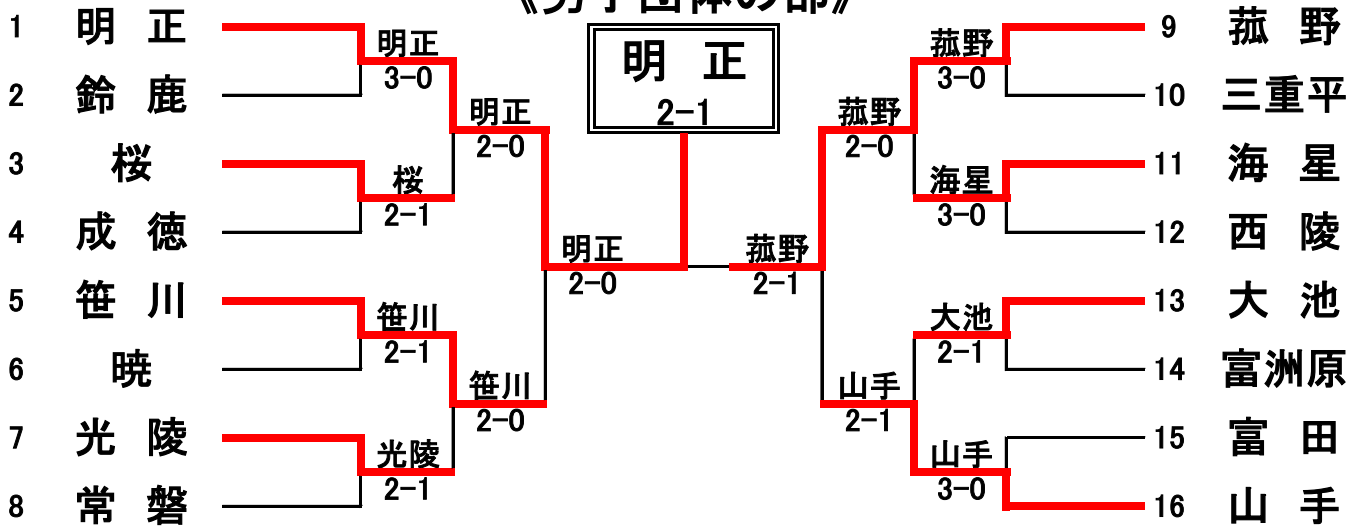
《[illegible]団体の部》

1 明 正
2 鈴 鹿
3 桜
4 成 徳
5 笹 川
6 暁
7 光 陵
8 常 磐

明正
3-0

桜
2-1

笹川
2-1

光陵
2-1

明正
2-0

笹川
2-0

明正
2-0

明 正
2-1

菰野
2-1

菰野
2-0

山手
2-1

菰野
3-0

海星
3-0

大池
2-1

山手
3-0

9 菰 野
10 三重平
11 海 星
12 西 陵
13 大 池
14 富洲原
15 富 田
16 山 手